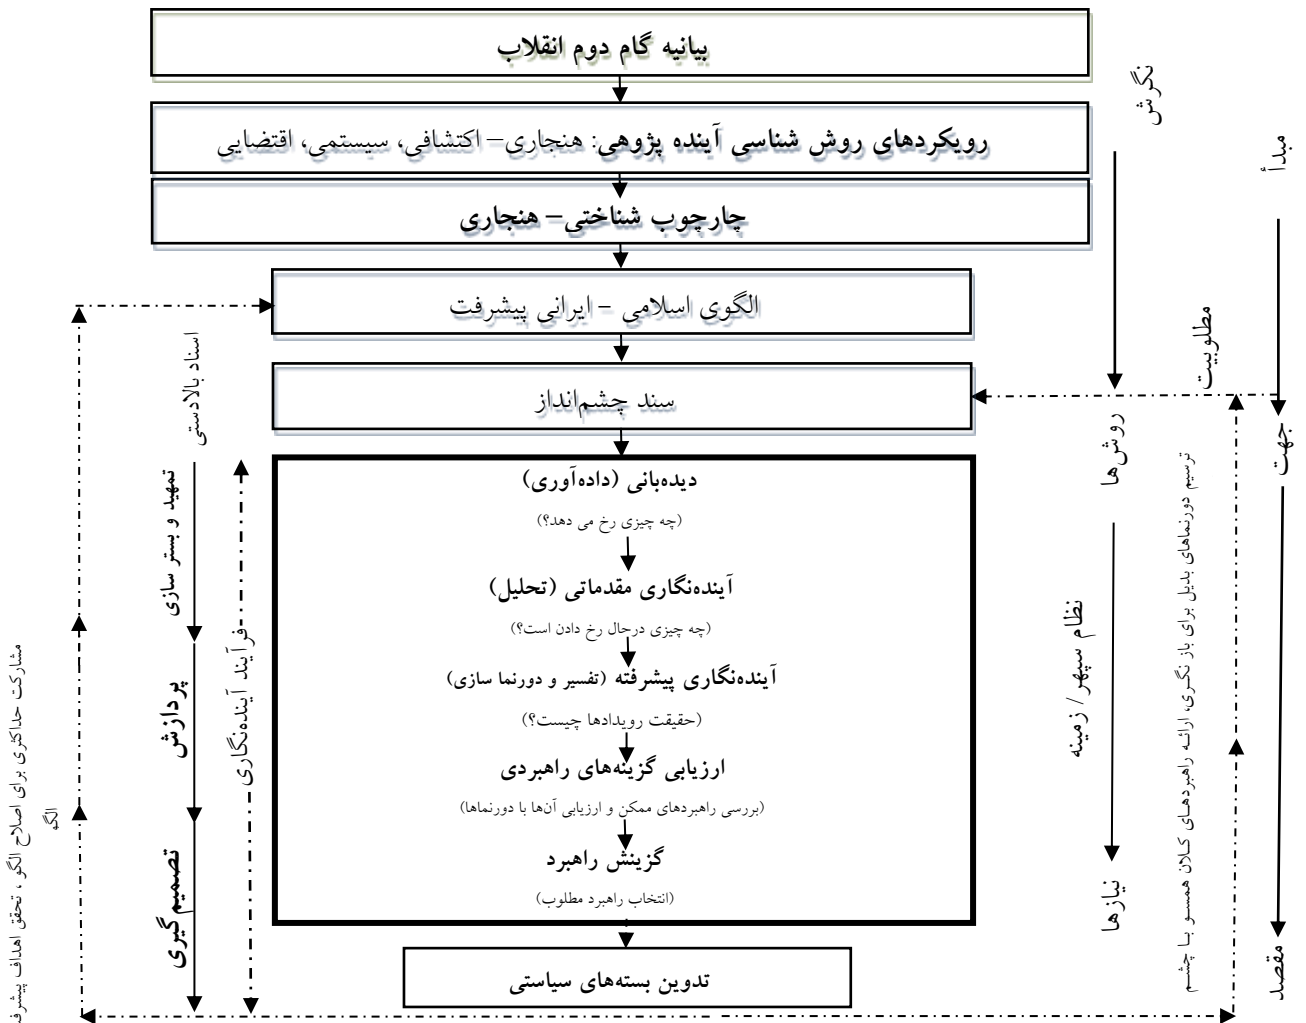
بیانیه گام دوم انقلاب

رویکردهای روش شناسی آینده پژوهی: هنجاری– اکتشافی، سیستمی، اقتضایی

چارچوب شناختی– هنجاری

الگوی اسلامی – ایرانی پیشرفت

سند چشم‌انداز

دیده‌بانی (داده‌آوری)
(چه چیزی رخ می دهد؟)

آینده‌نگاری مقدماتی (تحلیل)
(چه چیزی درحال رخ دادن است؟)

آینده‌نگاری پیشرفته (تفسیر و دورنما سازی)
(حقیقت رویدادها چیست؟)

ارزیابی گزینه‌های راهبردی
(بررسی راهبردهای ممکن و ارزیابی آن‌ها با دورنماها)

گزینش راهبرد
(انتخاب راهبرد مطلوب)

تدوین بسته‌های سیاستی

نگرش
روش‌ها
مبدأ
مطلوبیت
جهت
مقصد
نظام سپهر / زمینه
نیازها
ترسیم دورنماهای بدیل برای بازنگری، ارائه راهبردهای کلان همسو با چشم
اسناد بالادستی
تمهید و بستر سازی
پردازش
تصمیم گیری
فرآیند آینده‌نگاری
مشارکت حداکثری برای اصلاح الگو، تحقق اهداف پیشرف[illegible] الگو